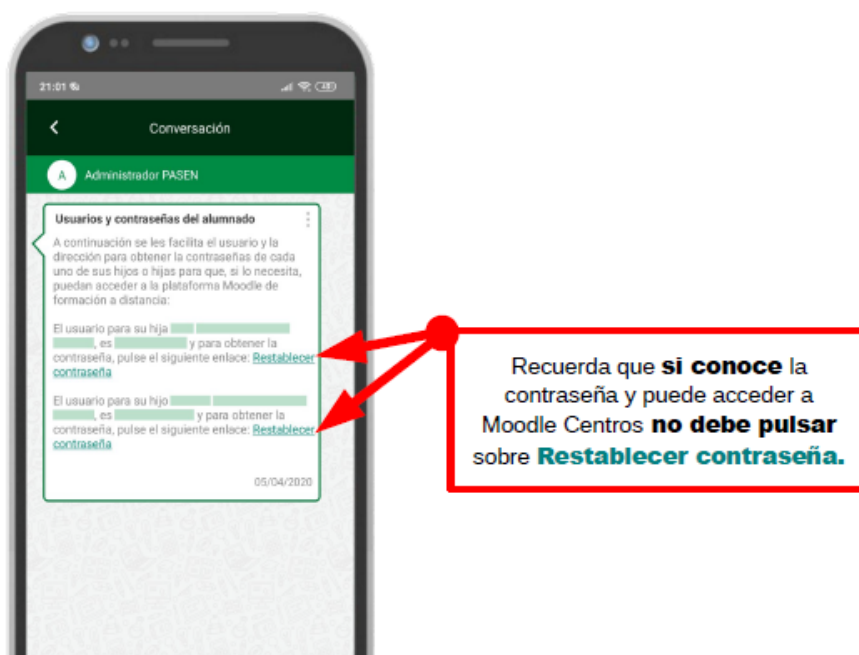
21:01

Conversación

A Administrador PASEN

Usuarios y contraseñas del alumnado

A continuación se les facilita el usuario y la dirección para obtener la contraseñas de cada uno de sus hijos o hijas para que, si lo necesita, puedan acceder a la plataforma Moodle de formación a distancia:

El usuario para su hija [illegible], es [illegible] y para obtener la contraseña, pulse el siguiente enlace: Restablecer contraseña

El usuario para su hijo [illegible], es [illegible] y para obtener la contraseña, pulse el siguiente enlace: Restablecer contraseña

05/04/2020

Recuerda que **si conoce** la contraseña y puede acceder a Moodle Centros **no debe pulsar** sobre **Restablecer contraseña.**